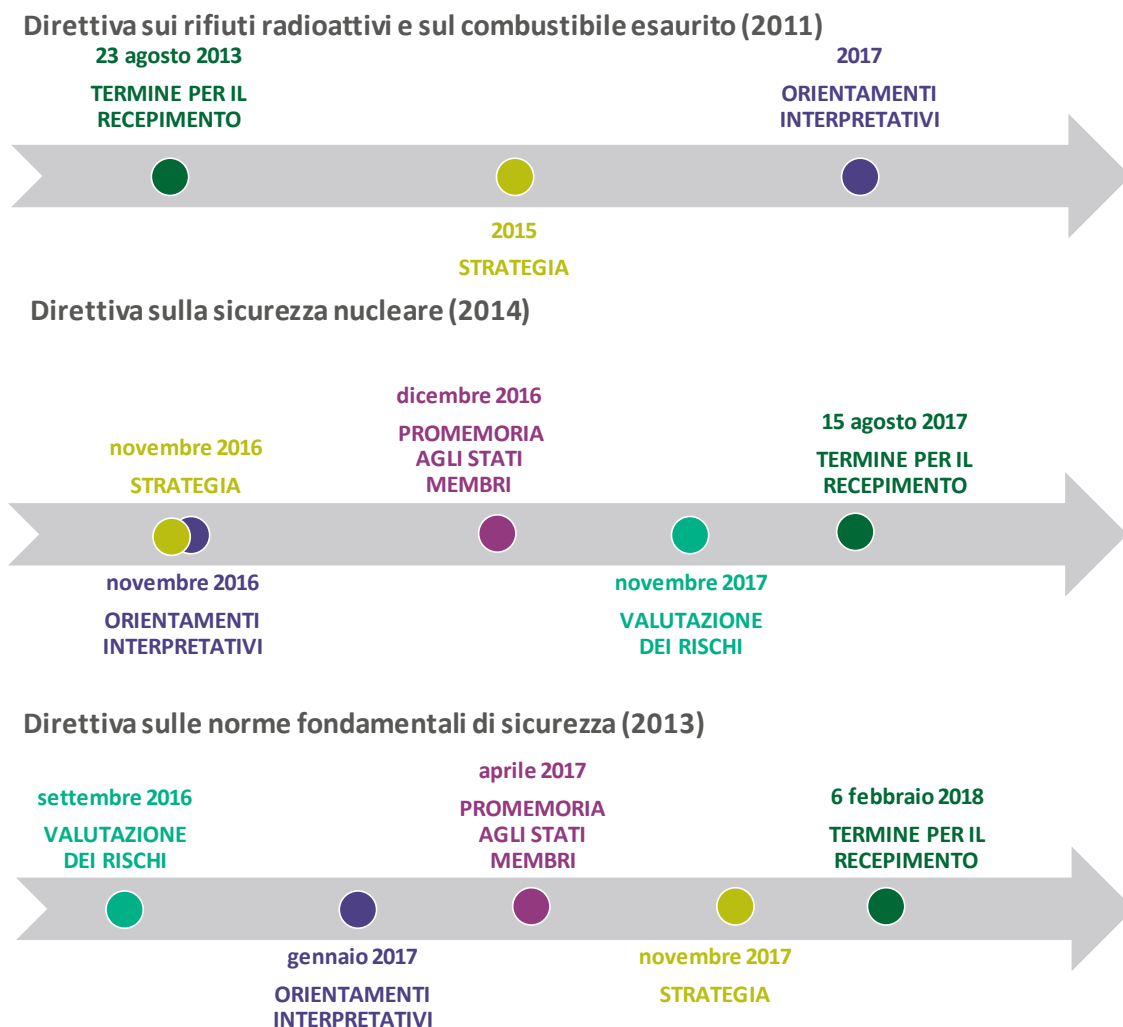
Direttiva sui rifiuti radioattivi e sul combustibile esaurito (2011)

23 agosto 2013
TERMINE PER IL RECEPIMENTO

2017
ORIENTAMENTI INTERPRETATIVI

2015
STRATEGIA

Direttiva sulla sicurezza nucleare (2014)

dicembre 2016
PROMEMORIA AGLI STATI MEMBRI

novembre 2016
STRATEGIA

15 agosto 2017
TERMINE PER IL RECEPIMENTO

novembre 2016
ORIENTAMENTI INTERPRETATIVI

novembre 2017
VALUTAZIONE DEI RISCHI

Direttiva sulle norme fondamentali di sicurezza (2013)

aprile 2017
PROMEMORIA AGLI STATI MEMBRI

settembre 2016
VALUTAZIONE DEI RISCHI

6 febbraio 2018
TERMINE PER IL RECEPIMENTO

gennaio 2017
ORIENTAMENTI INTERPRETATIVI

novembre 2017
STRATEGIA